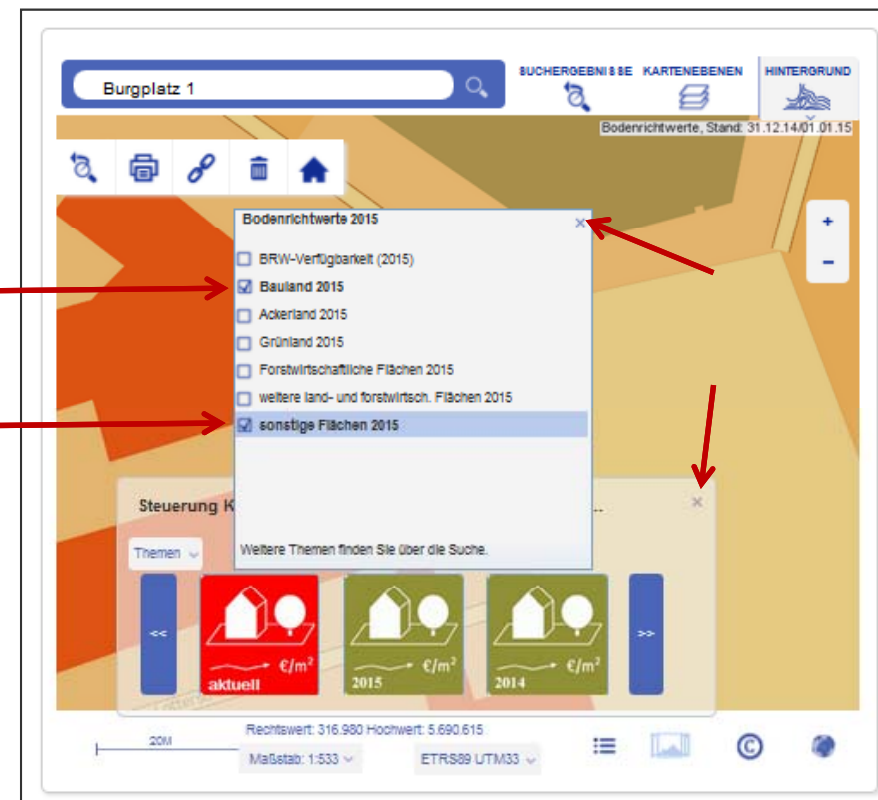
Burgplatz 1

SUCHERGEBNISSE KARTENEBENEN HINTERGRUND

Bodenrichtwerte, Stand: 31.12.14/01.01.15

Bodenrichtwerte 2015

×

BRW-Verfügbarkeit (2015)

Bauland 2015

Ackerland 2015

Grünland 2015

Forstwirtschaftliche Flächen 2015

weitere land- und forstwirtsch. Flächen 2015

sonstige Flächen 2015

Weitere Themen finden Sie über die Suche.

+

−

Steuerung K

...

×

Themen

<<

€/m²

aktuell

€/m²

2015

€/m²

2014

>>

Rechtswert: 316.980 Hochwert: 5.690.615

20M

Maßstab: 1:533

ETRS89 UTM33